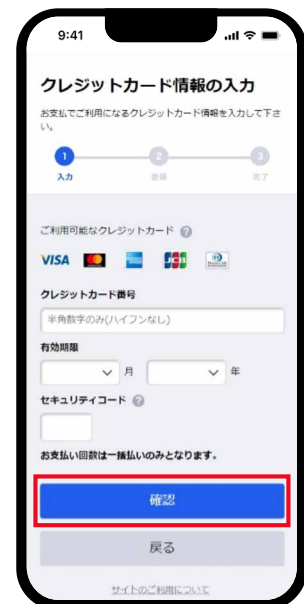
9:41

クレジットカード情報の入力

お支払でご利用になるクレジットカード情報を入力して下さい。

1
入力

2
登録

3
完了

ご利用可能なクレジットカード

VISA JCB

クレジットカード番号

半角数字のみ(ハイフンなし)

有効期限

月

年

セキュリティコード

お支払い回数は一括払いのみとなります。

確認

戻る

サイトのご利用について